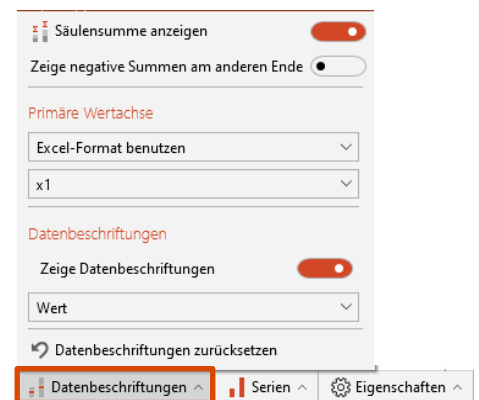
Säulensumme anzeigen

Zeige negative Summen am anderen Ende

Primäre Wertachse

Excel-Format benutzen

x1

Datenbeschriftungen

Zeige Datenbeschriftungen

Wert

Datenbeschriftungen zurücksetzen

Datenbeschriftungen ^ Serien ^ Eigenschaften ^